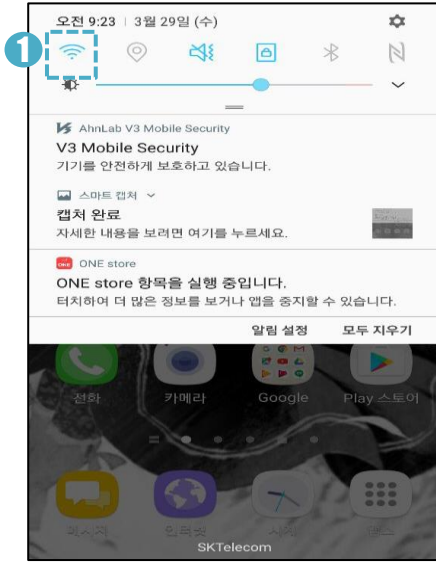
오전 9:23 | 3월 29일 (수)

1

AhnLab V3 Mobile Security
V3 Mobile Security
기기를 안전하게 보호하고 있습니다.

스마트 캡처
캡처 완료
자세한 내용을 보려면 여기를 누르세요.

ONE store
ONE store 항목을 실행 중입니다.
터치하여 더 많은 정보를 보거나 앱을 중지할 수 있습니다.

알림 설정 모두 지우기

전화 카메라 Google Play 스토어

메시지 인터넷 시계 도구

SKTelecom